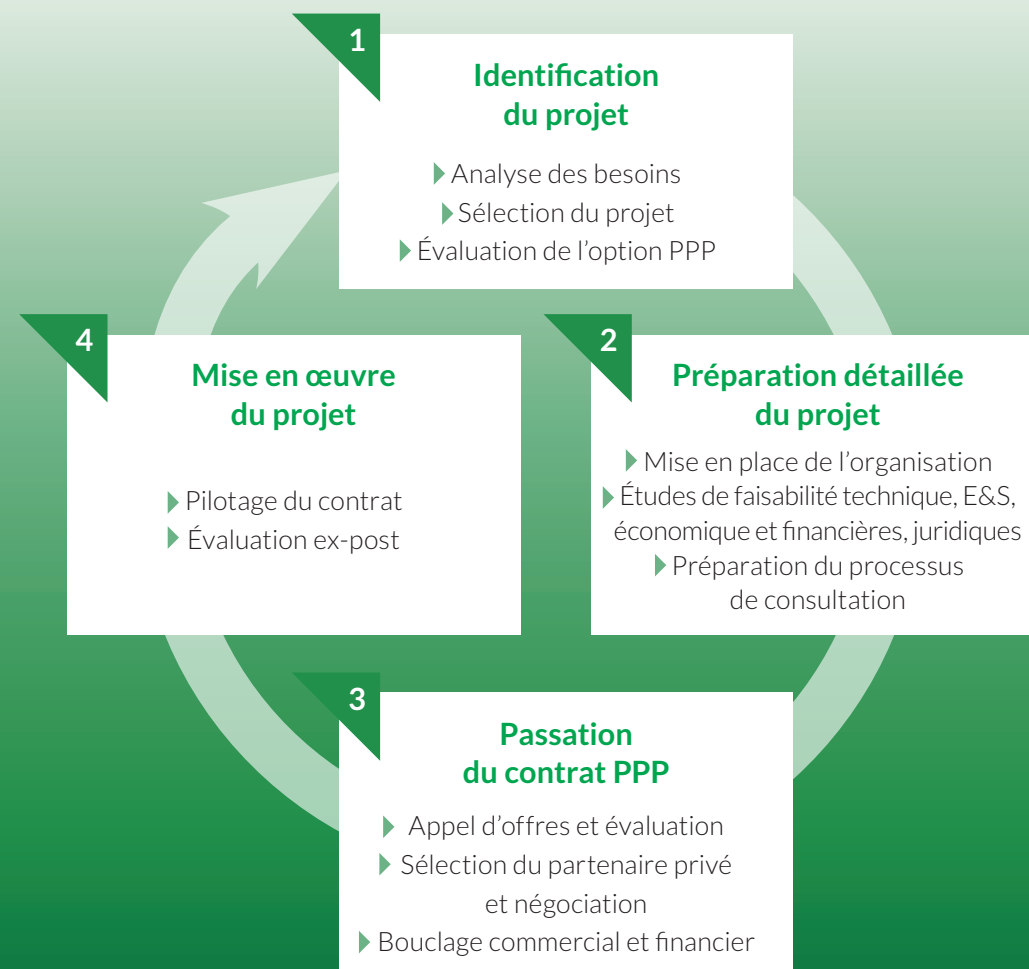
1

Identification du projet

Analyse des besoins
Sélection du projet
Évaluation de l’option PPP

4

Mise en œuvre du projet

Pilotage du contrat
Évaluation ex-post

2

Préparation détaillée du projet

Mise en place de l’organisation
Études de faisabilité technique, E&S, économique et financières, juridiques
Préparation du processus de consultation

3

Passation du contrat PPP

Appel d’offres et évaluation
Sélection du partenaire privé et négociation
Bouclage commercial et financier